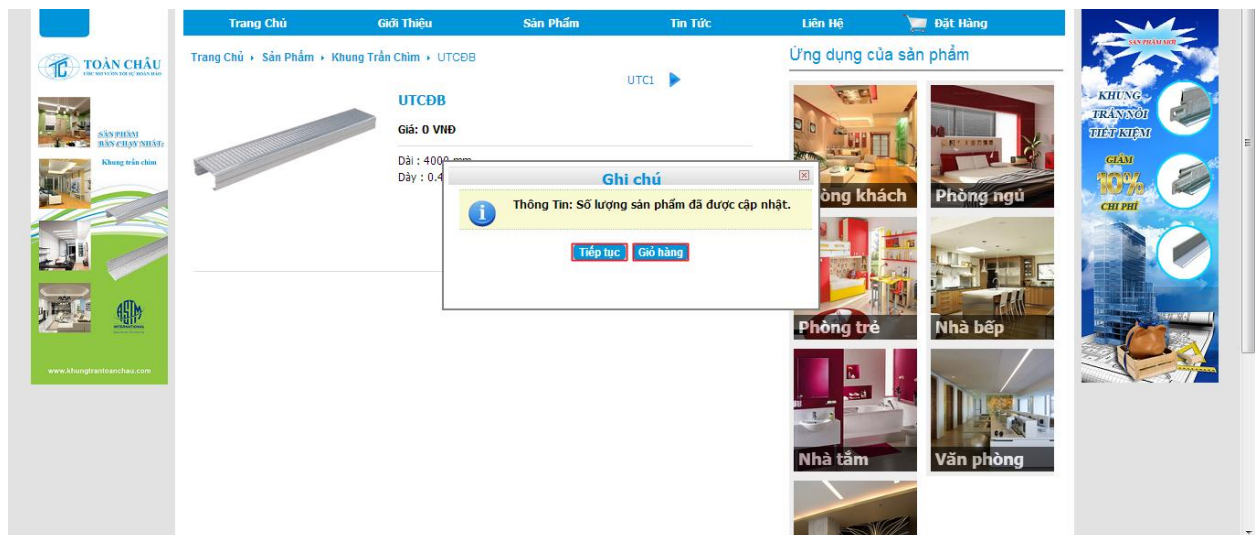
Trang Chủ Giới Thiệu Sản Phẩm Tin Tức Liên Hệ Đặt Hàng

TOÀN CHÂU

SẢN PHẨM BÁN CHẠY NHẤT: Khung trần chìm

www.khungtrantoanchau.com

Trang Chủ › Sản Phẩm › Khung Trần Chìm › UTCĐB

UTC1

UTCĐB

Giá: 0 VNĐ

Dài : 4000 mm
Dày : 0.4

Ghi chú

Thông Tin: Số lượng sản phẩm đã được cập nhật.

Tiếp tục Giỏ hàng

Ứng dụng của sản phẩm

òng khách Phòng ngủ

Phòng trẻ Nhà bếp

Nhà tắm Văn phòng

SẢN PHẨM MỚI

KHUNG TRẦN NỔI TIẾT KIỆM

GIẢM 10% CHI PHÍ